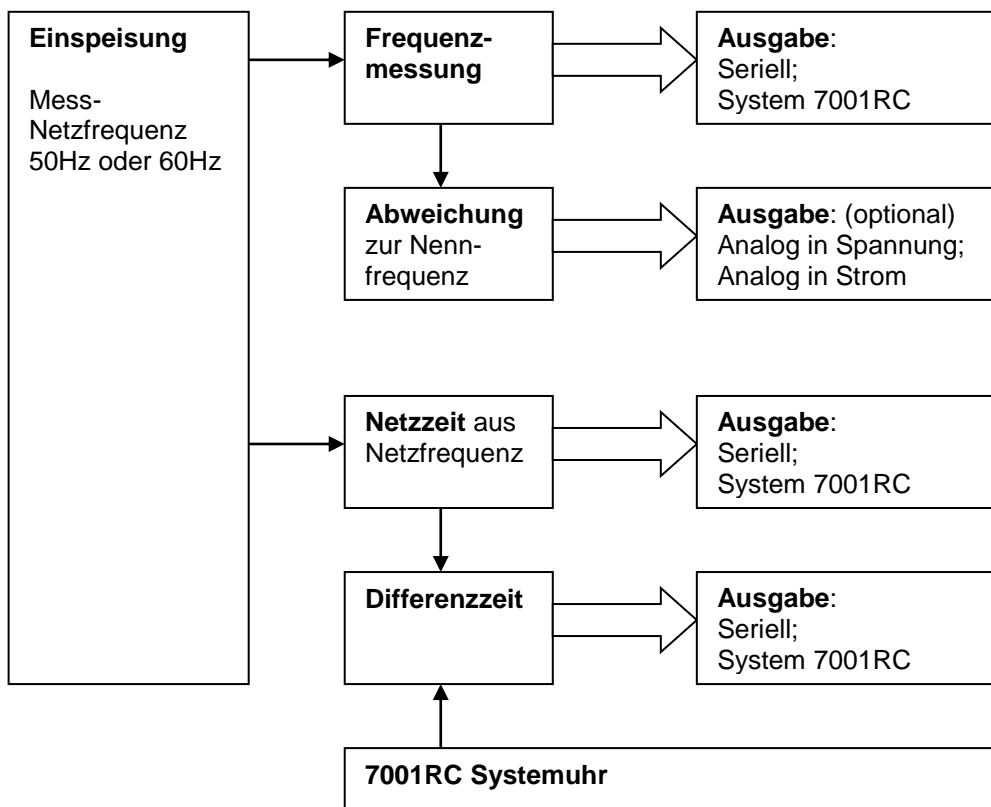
Einspeisung

Mess-Netzfrequenz 50Hz oder 60Hz

Frequenzmessung

Ausgabe:
Seriell;
System 7001RC

Abweichung zur Nennfrequenz

Ausgabe: (optional)
Analog in Spannung;
Analog in Strom

Netzzeit aus Netzfrequenz

Ausgabe:
Seriell;
System 7001RC

Differenzzeit

Ausgabe:
Seriell;
System 7001RC

7001RC Systemuhr